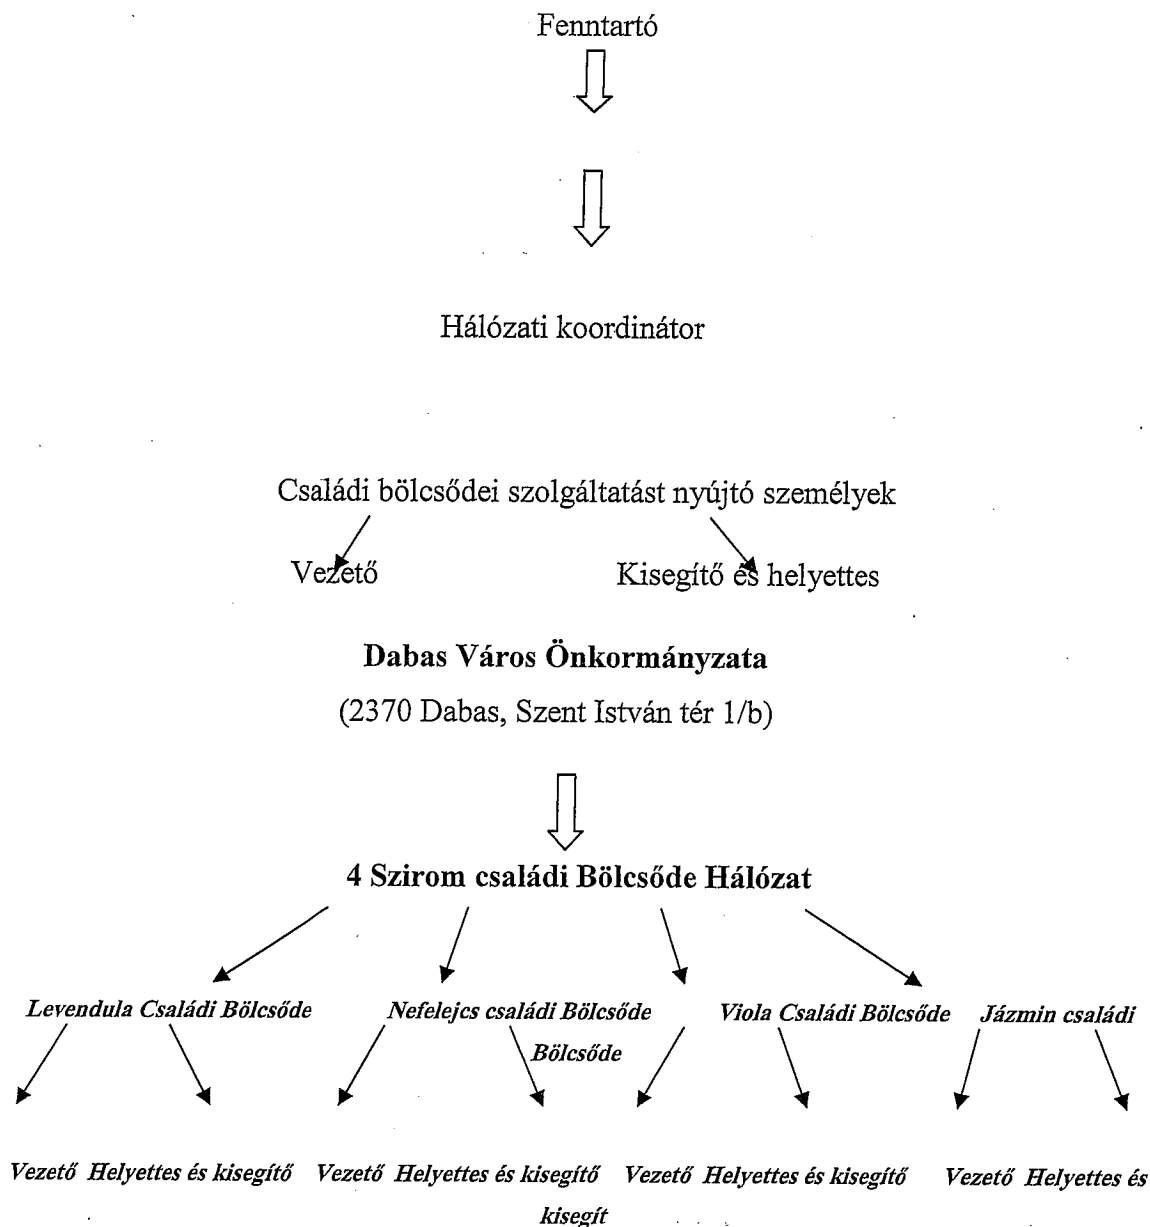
Fenntartó

Hálózati koordinátor

Családi bölcsődei szolgáltatást nyújtó személyek

Vezető

Kisegítő és helyettes

**Dabas Város Önkormányzata**

(2370 Dabas, Szent István tér 1/b)

**4 Szirom családi Bölcsőde Hálózat**

*Levendula Családi Bölcsőde*

*Nefelejcs családi Bölcsőde*

*Viola Családi Bölcsőde*

*Jázmin családi Bölcsőde*

*Vezető*

*Helyettes és kisegítő*

*Vezető*

*Helyettes és kisegítő*

*Vezető*

*Helyettes és kisegítő*

*Vezető*

*Helyettes és kisegít*